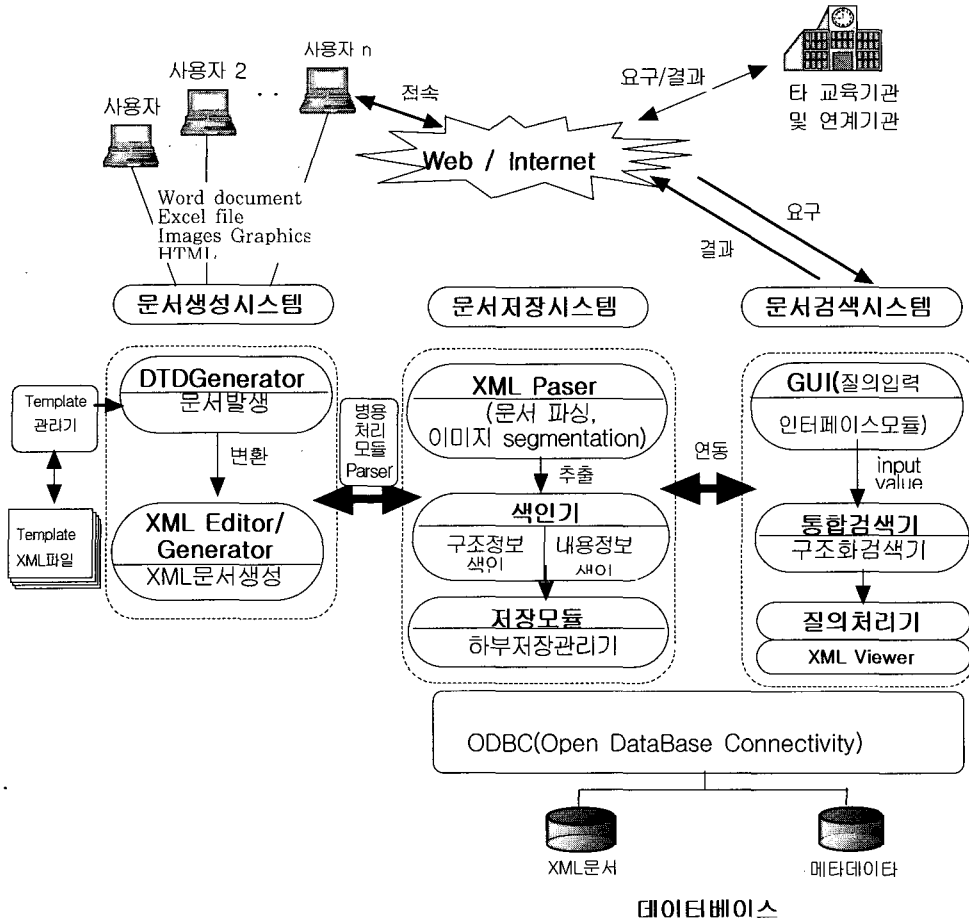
사용자 n
사용자 2
사용자
. .
접속
요구/결과
타 교육기관
및 연계기관
Web / Internet
Word document
Excel file
Images Graphics
HTML
요구
결과
문서생성시스템
문서저장시스템
문서검색시스템
Template
관리기
DTDGenerator
문서발생
변환
Template
XML파일
XML Editor/
Generator
XML문서생성
범용
처리
모듈
Parser
XML Paser
(문서 파싱,
이미지 segmentation)
추출
색인기
구조정보
색인
내용정보
색인
저장모듈
하부저장관리기
연동
GUI(질의입력
인터페이스모듈)
input
value
통합검색기
구조화검색기
질의처리기
XML Viewer
ODBC(Open DataBase Connectivity)
XML문서
메타데이타
데이터베이스